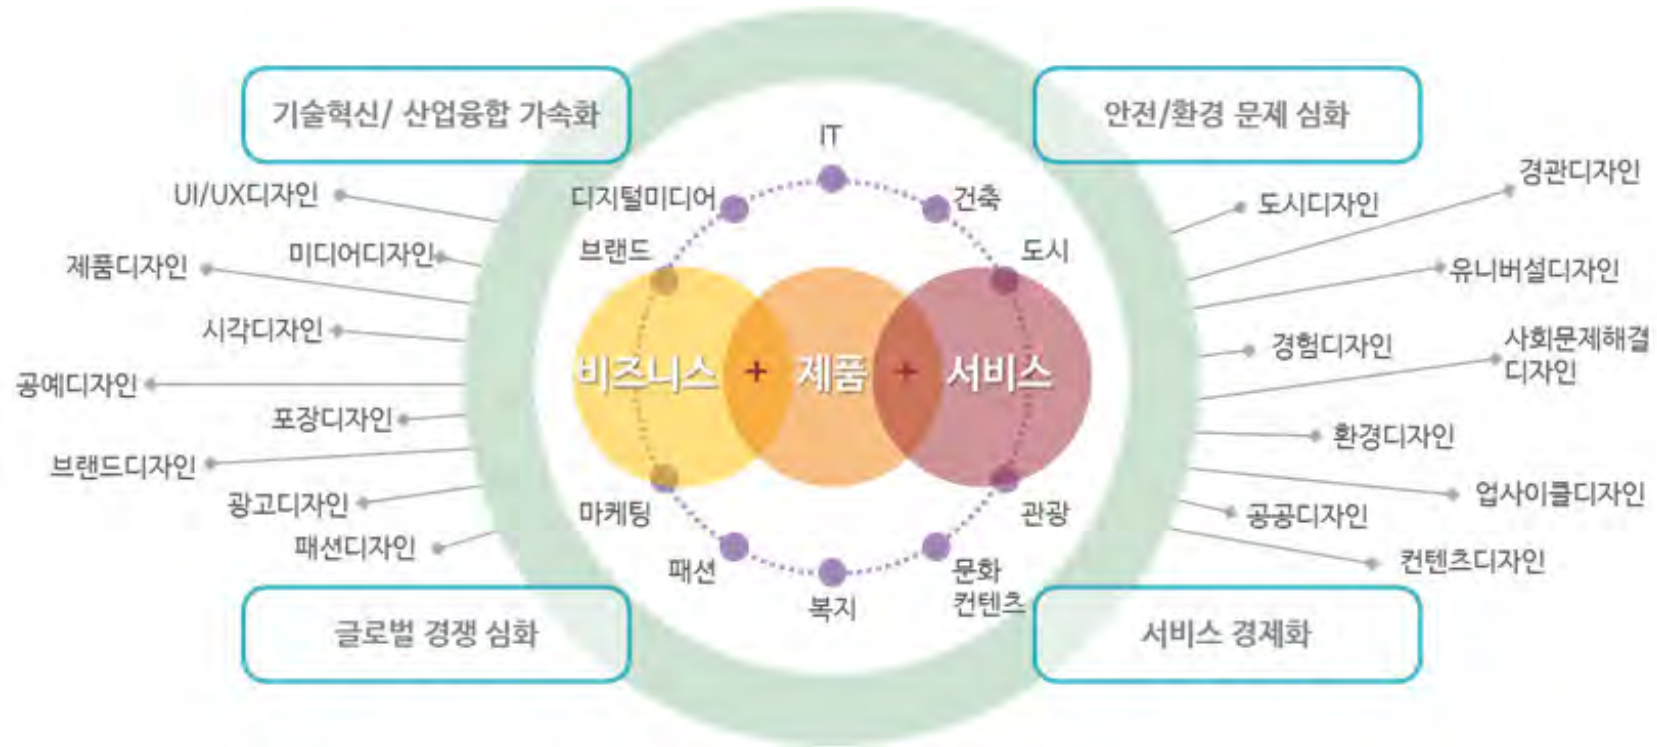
기술혁신/ 산업융합 가속화

안전/환경 문제 심화

IT

디지털미디어

건축

브랜드

도시

UI/UX디자인

제품디자인

미디어디자인

시각디자인

공예디자인

포장디자인

브랜드디자인

광고디자인

패션디자인

비즈니스 + 제품 + 서비스

마케팅

관광

패션

복지

문화 컨텐츠

도시디자인

경관디자인

유니버설디자인

경험디자인

사회문제해결 디자인

환경디자인

업사이클디자인

공공디자인

컨텐츠디자인

글로벌 경쟁 심화

서비스 경제화